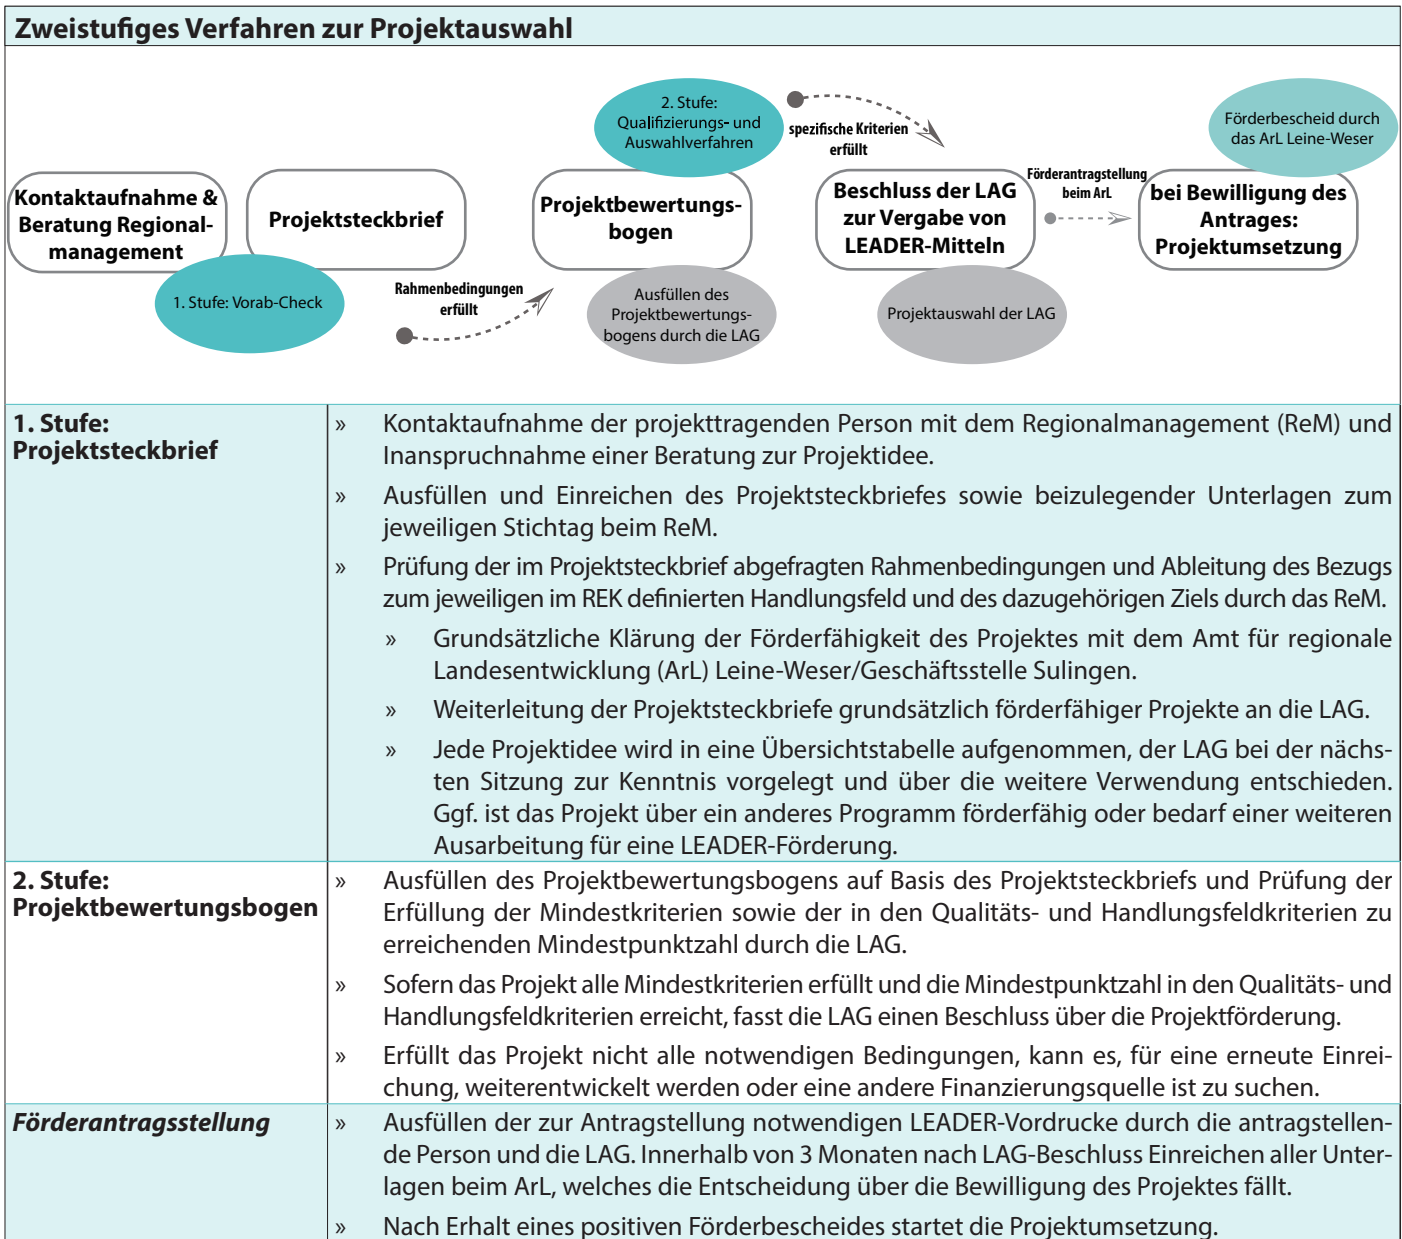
Zweistufiges Verfahren zur Projektauswahl

Kontaktaufnahme & Beratung Regionalmanagement

1. Stufe: Vorab-Check

Projektsteckbrief

Rahmenbedingungen erfüllt

2. Stufe: Qualifizierungs- und Auswahlverfahren

Projektbewertungsbogen

Ausfüllen des Projektbewertungsbogens durch die LAG

spezifische Kriterien erfüllt

Beschluss der LAG zur Vergabe von LEADER-Mitteln

Projektauswahl der LAG

Förderantragstellung beim ArL

Förderbescheid durch das ArL Leine-Weser

bei Bewilligung des Antrages: Projektumsetzung

| 1. Stufe: Projektsteckbrief | » Kontaktaufnahme der projekttragenden Person mit dem Regionalmanagement (ReM) und Inanspruchnahme einer Beratung zur Projektidee.<br>» Ausfüllen und Einreichen des Projektsteckbriefes sowie beizulegender Unterlagen zum jeweiligen Stichtag beim ReM.<br>» Prüfung der im Projektsteckbrief abgefragten Rahmenbedingungen und Ableitung des Bezugs zum jeweiligen im REK definierten Handlungsfeld und des dazugehörigen Ziels durch das ReM.<br>» Grundsätzliche Klärung der Förderfähigkeit des Projektes mit dem Amt für regionale Landesentwicklung (ArL) Leine-Weser/Geschäftsstelle Sulingen.<br>» Weiterleitung der Projektsteckbriefe grundsätzlich förderfähiger Projekte an die LAG.<br>» Jede Projektidee wird in eine Übersichtstabelle aufgenommen, der LAG bei der nächsten Sitzung zur Kenntnis vorgelegt und über die weitere Verwendung entschieden. Ggf. ist das Projekt über ein anderes Programm förderfähig oder bedarf einer weiteren Ausarbeitung für eine LEADER-Förderung. |
|---|---|
| 2. Stufe: Projektbewertungsbogen | » Ausfüllen des Projektbewertungsbogens auf Basis des Projektsteckbriefs und Prüfung der Erfüllung der Mindestkriterien sowie der in den Qualitäts- und Handlungsfeldkriterien zu erreichenden Mindestpunktzahl durch die LAG.<br>» Sofern das Projekt alle Mindestkriterien erfüllt und die Mindestpunktzahl in den Qualitäts- und Handlungsfeldkriterien erreicht, fasst die LAG einen Beschluss über die Projektförderung.<br>» Erfüllt das Projekt nicht alle notwendigen Bedingungen, kann es, für eine erneute Einreichung, weiterentwickelt werden oder eine andere Finanzierungsquelle ist zu suchen. |
| Förderantragsstellung | » Ausfüllen der zur Antragstellung notwendigen LEADER-Vordrucke durch die antragstellende Person und die LAG. Innerhalb von 3 Monaten nach LAG-Beschluss Einreichen aller Unterlagen beim ArL, welches die Entscheidung über die Bewilligung des Projektes fällt.<br>» Nach Erhalt eines positiven Förderbescheides startet die Projektumsetzung. |